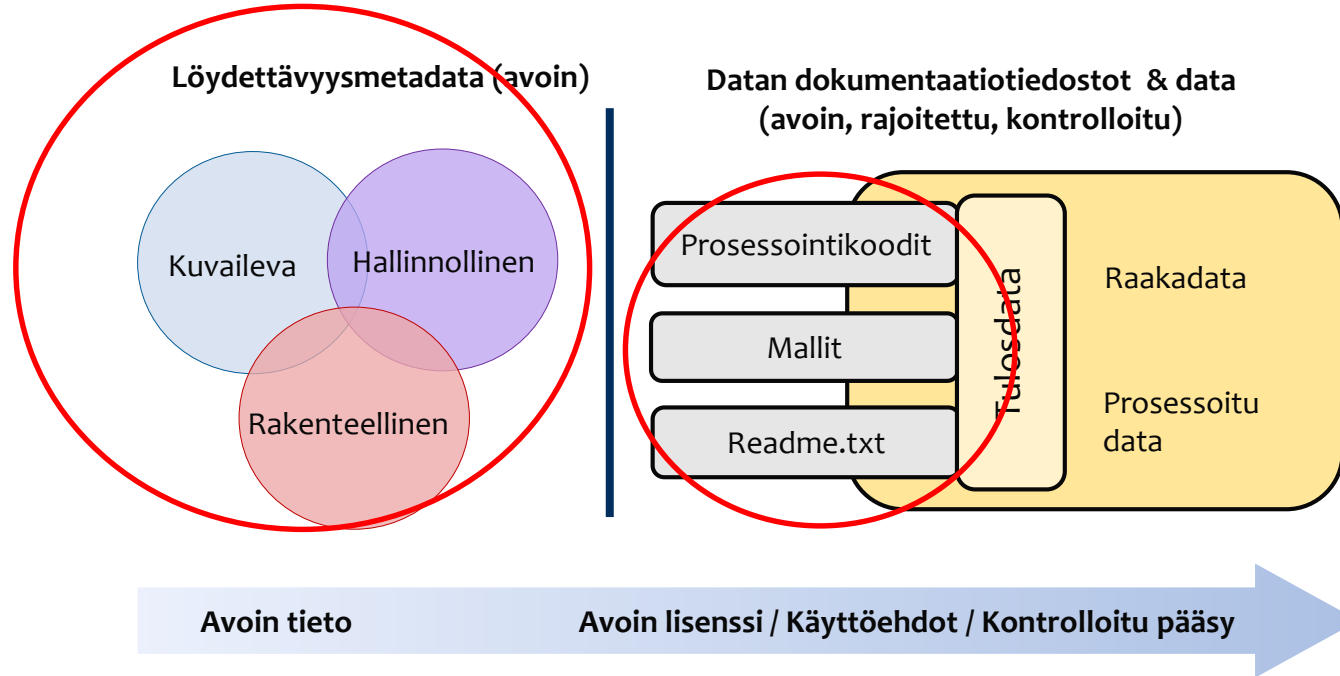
Löydettävyysmetadata (avoin)

Kuvaileva

Hallinnollinen

Rakenteellinen

Datan dokumentaatiotiedostot & data (avoin, rajoitettu, kontrolloitu)

Prosessointikoodit

Mallit

Readme.txt

Tulosdata

Raakadata

Prosessoitu data

Avoin tieto

Avoin lisenssi / Käyttöehdot / Kontrolloitu pääsy